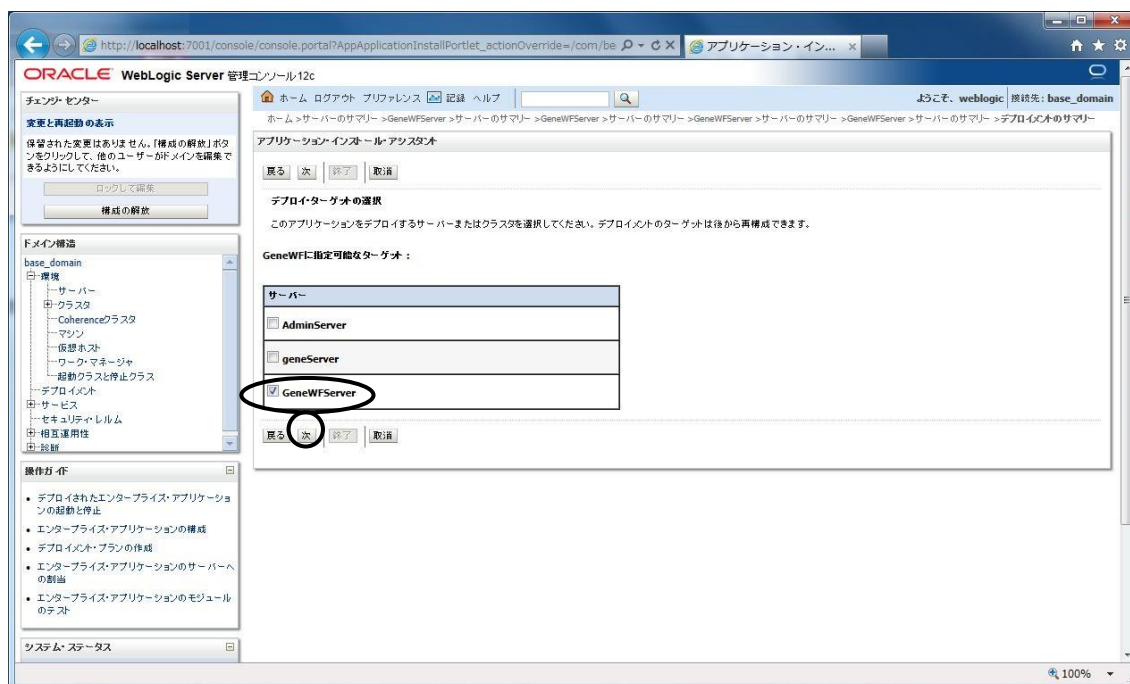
http://localhost:7001/console/console.portal?AppApplicationInstallPortlet_actionOverride=/com/be
アプリケーション・イン...

ORACLE WebLogic Server 管理コンソール 12c

チェンジ・センター
変更と再起動の表示
保留された変更はありません。「構成の解放」ボタンをクリックして、他のユーザーがドメインを編集できるようにしてください。
ロックして編集
構成の解放

ドメイン構造
base_domain
環境
サーバー
クラスタ
Coherenceクラスタ
マシン
仮想ホスト
ワーク・マネージャ
起動クラスと停止クラス
デプロイメント
サービス
セキュリティ・レルム
相互運用性
診断

操作ガイド
• デプロイされたエンタープライズ・アプリケーションの起動と停止
• エンタープライズ・アプリケーションの構成
• デプロイメント・プランの作成
• エンタープライズ・アプリケーションのサーバーへの割当
• エンタープライズ・アプリケーションのモジュールのテスト

システム・ステータス

ホーム ログアウト プリファレンス 記録 ヘルプ
ようこそ、weblogic 接続先: base_domain
ホーム >サーバーのサマリー >GeneWFServer >サーバーのサマリー >GeneWFServer >サーバーのサマリー >GeneWFServer >サーバーのサマリー >GeneWFServer >サーバーのサマリー >デプロイメントのサマリー

アプリケーション・インストール・アシスタント
戻る 次 終了 取消
デプロイ・ターゲットの選択
このアプリケーションをデプロイするサーバーまたはクラスタを選択してください。デプロイメントのターゲットは後から再構成できます。
GeneWFに指定可能なターゲット：

| サーバー |
|---|
| AdminServer |
| geneServer |
| GeneWFServer |

戻る 次 終了 取消

100%